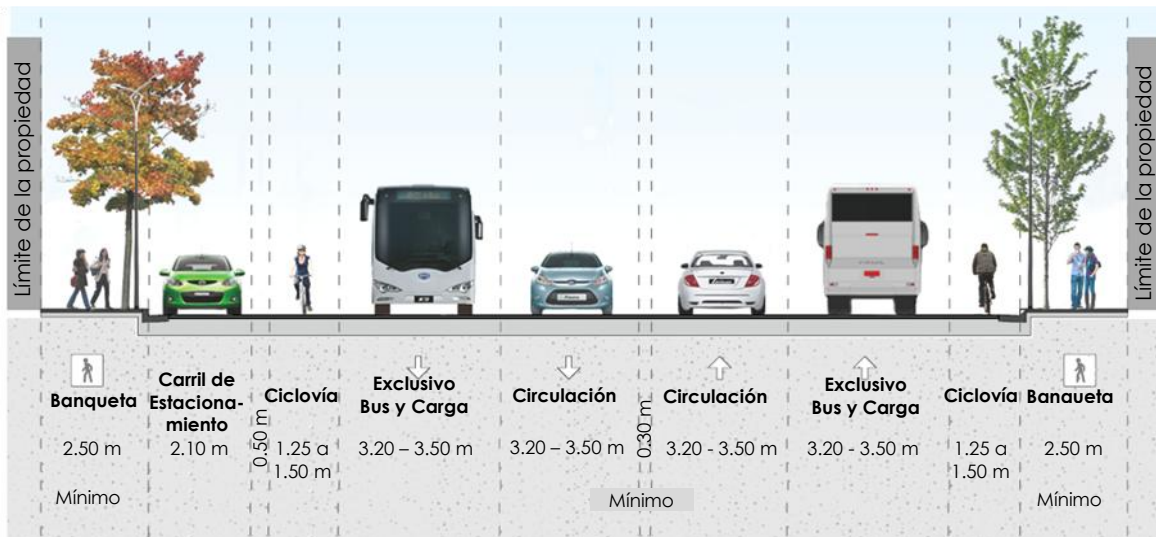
Límite de la propiedad

Límite de la propiedad

Banqueta
2.50 m
Mínimo

Carril de Estacionamiento
2.10 m

0.50 m

Ciclovía
1.25 a 1.50 m

Exclusivo Bus y Carga
3.20 – 3.50 m

Circulación
3.20 – 3.50 m

0.30 m

Circulación
3.20 - 3.50 m

Mínimo

Exclusivo Bus y Carga
3.20 - 3.50 m

Ciclovía
1.25 a 1.50 m

Banqueta
2.50 m
Mínimo